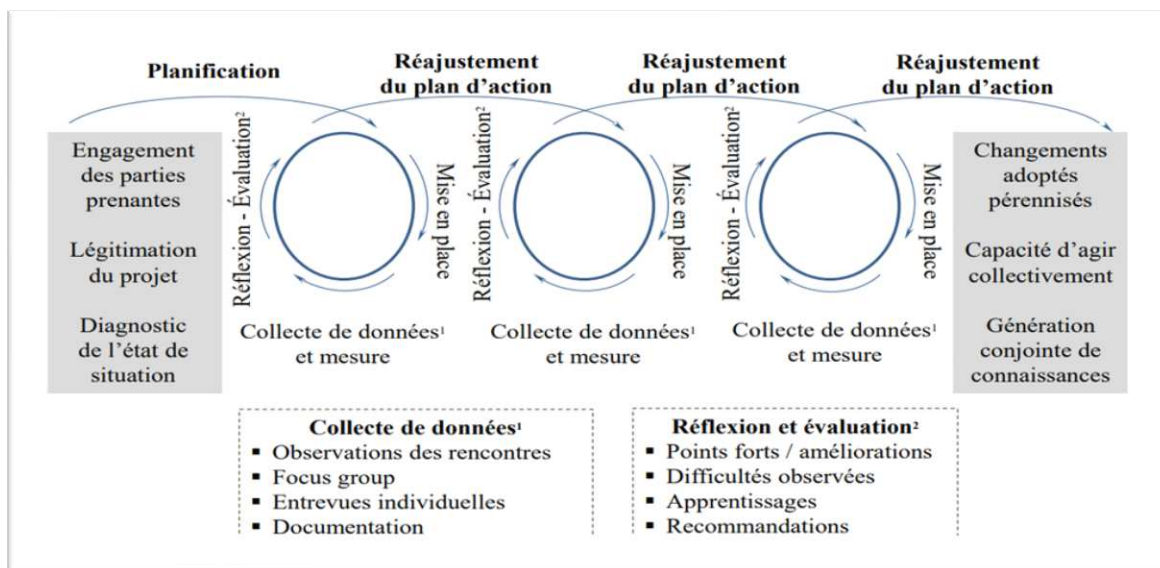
Planification

Réajustement du plan d'action

Réajustement du plan d'action

Réajustement du plan d'action

Engagement des parties prenantes

Légitimation du projet

Diagnostic de l'état de situation

Réflexion - Évaluation²

Mise en place

Collecte de données¹ et mesure

Réflexion - Évaluation²

Mise en place

Collecte de données¹ et mesure

Réflexion - Évaluation²

Mise en place

Collecte de données¹ et mesure

Changements adoptés pérennisés

Capacité d'agir collectivement

Génération conjointe de connaissances

Collecte de données¹
▪ Observations des rencontres
▪ Focus group
▪ Entrevues individuelles
▪ Documentation

Réflexion et évaluation²
▪ Points forts / améliorations
▪ Difficultés observées
▪ Apprentissages
▪ Recommandations